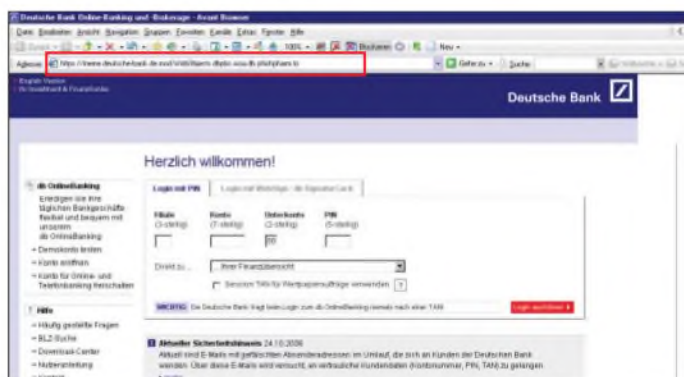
Deutsche Bank Online-Banking und -Brokerage - Avant Browser

Datei Bearbeiten Ansicht Navigation Gruppen Favoriten Fenster Extras Hilfe

Adresse https://meine.deutsche-bank.de/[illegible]

Gehe zu Suche

English Version
Ihr Investment & Finanzportal

Deutsche Bank

Herzlich willkommen!

db OnlineBanking
Erledigen Sie Ihre täglichen Bankgeschäfte flexibel und bequem mit unserem db OnlineBanking:
Demokonto testen
Konto eröffnen
Konto für Online- und Telefonbanking freischalten

Hilfe
Häufig gestellte Fragen
BLZ-Suche
Download-Center
Nutzeranleitung

Login mit PIN | Login mit WebSign - die Signature Card

Filiale (3-stellig) | Konto (7-stellig) | Unterkonto (2-stellig) | PIN (5-stellig)

00

Direkt zu ... | ...Ihrer Finanzübersicht

Session-TAN für Wertpapieraufträge verwenden ?

WICHTIG: Die Deutsche Bank fragt beim Login zum db OnlineBanking niemals nach einer TAN

Login ausführen

Aktueller Sicherheitshinweis 24.10.2006
Aktuell sind E-Mails mit gefälschten Absenderadressen im Umlauf, die sich an Kunden der Deutschen Bank wenden. Über diese E-Mails wird versucht, an vertrauliche Kundendaten (Kontonummer, PIN, TAN) zu gelangen.